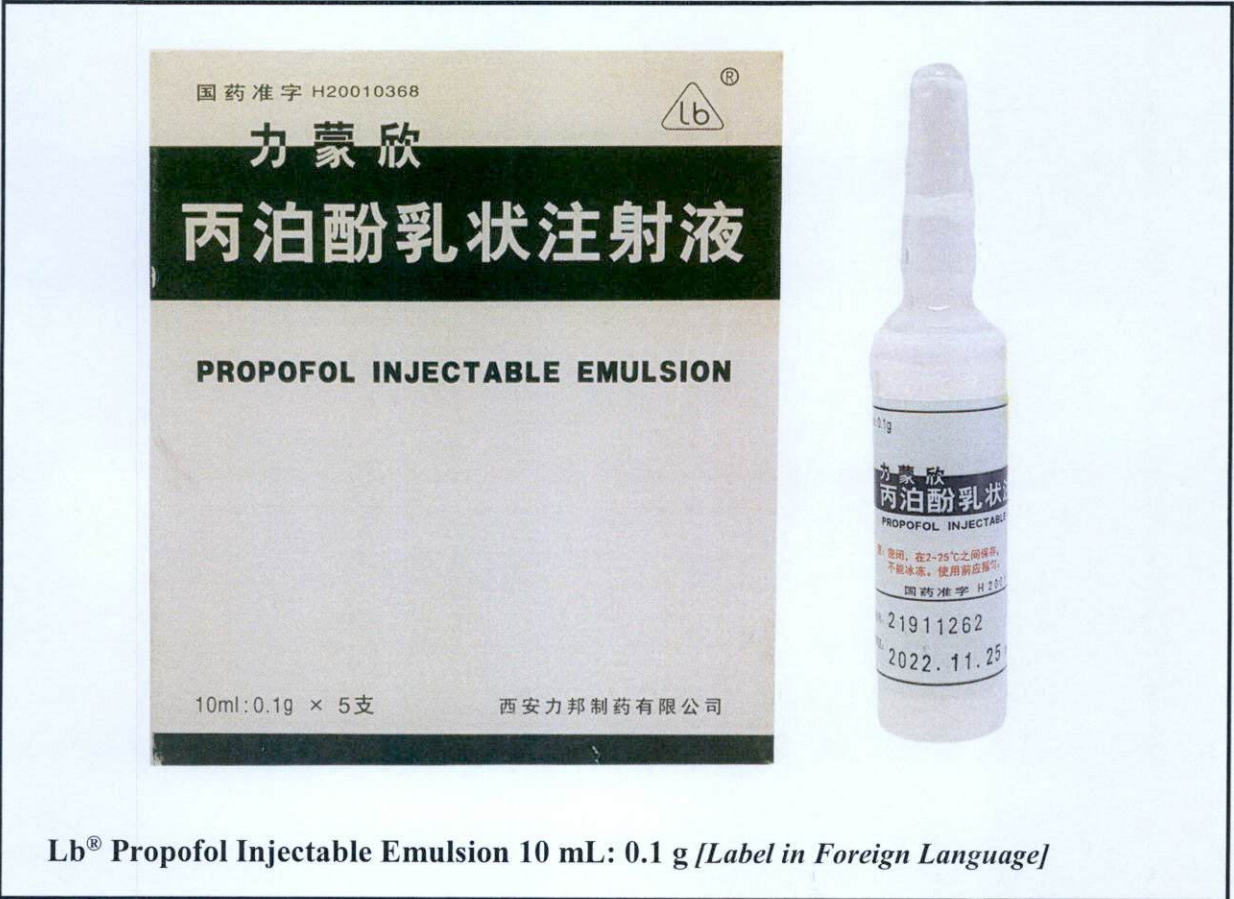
国药准字 H20010368

®

Lb

力蒙欣

丙泊酚乳状注射液

PROPOFOL INJECTABLE EMULSION

10ml:0.1g × 5支

西安力邦制药有限公司

0.1g

力蒙欣

丙泊酚乳状

PROPOFOL INJECTABLE

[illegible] 密闭，在2~25℃之间保存，不能冰冻。使用前应摇匀。

国药准字 H20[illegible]

21911262

2022.11.25

Lb® Propofol Injectable Emulsion 10 mL: 0.1 g [Label in Foreign Language]